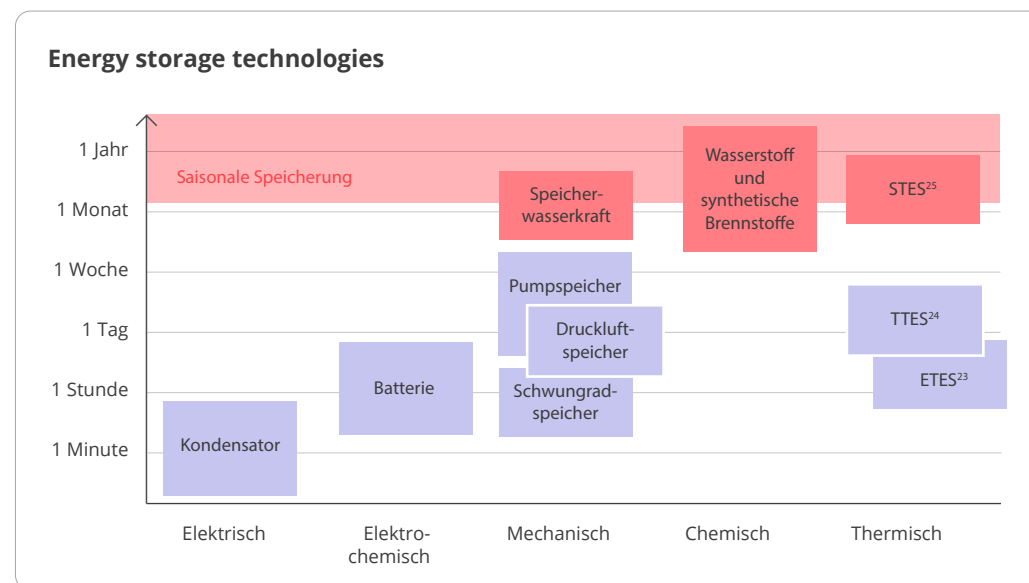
Energy storage technologies

1 Jahr
1 Monat
1 Woche
1 Tag
1 Stunde
1 Minute

Saisonale Speicherung

Kondensator

Batterie

Speicherwasserkraft

Pumpspeicher

Druckluftspeicher

Schwungradspeicher

Wasserstoff und synthetische Brennstoffe

STES$^{25}$

TTES$^{24}$

ETES$^{23}$

Elektrisch
Elektrochemisch
Mechanisch
Chemisch
Thermisch